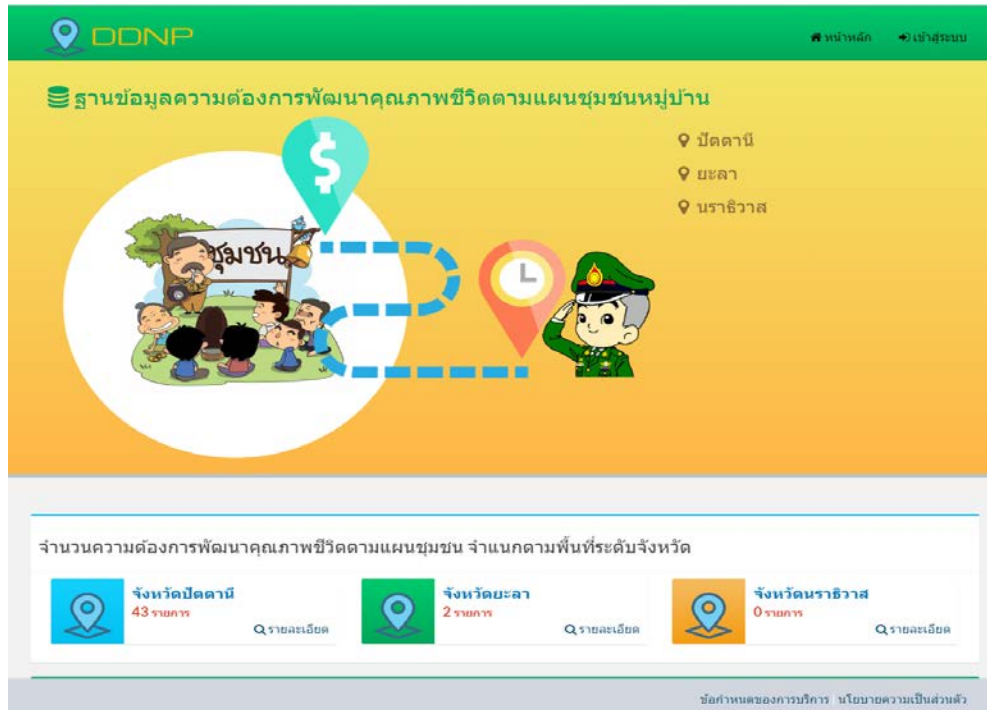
DDNP

หน้าหลัก เข้าสู่ระบบ

ฐานข้อมูลความต้องการพัฒนาคุณภาพชีวิตตามแผนชุมชนหมู่บ้าน

ปัตตานี
ยะลา
นราธิวาส

ชุมชน

จำนวนความต้องการพัฒนาคุณภาพชีวิตตามแผนชุมชน จำแนกตามพื้นที่ระดับจังหวัด

จังหวัดปัตตานี
43 รายการ
รายละเอียด

จังหวัดยะลา
2 รายการ
รายละเอียด

จังหวัดนราธิวาส
0 รายการ
รายละเอียด

ข้อกำหนดของการบริการ นโยบายความเป็นส่วนตัว